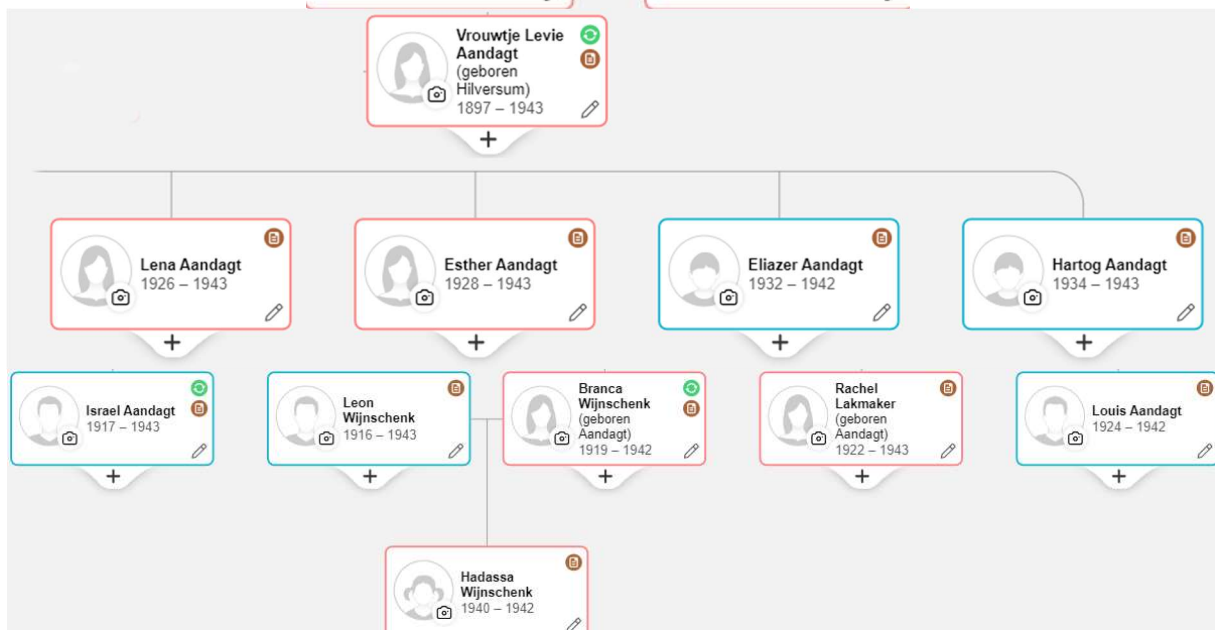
Vrouwtje Levie Aandagt
(geboren Hilversum)
1897 – 1943

Lena Aandagt
1926 – 1943

Esther Aandagt
1928 – 1943

Eliazer Aandagt
1932 – 1942

Hartog Aandagt
1934 – 1943

Israel Aandagt
1917 – 1943

Leon Wijnschenk
1916 – 1943

Branca Wijnschenk
(geboren Aandagt)
1919 – 1942

Rachel Lakmaker
(geboren Aandagt)
1922 – 1943

Louis Aandagt
1924 – 1942

Hadassa Wijnschenk
1940 – 1942